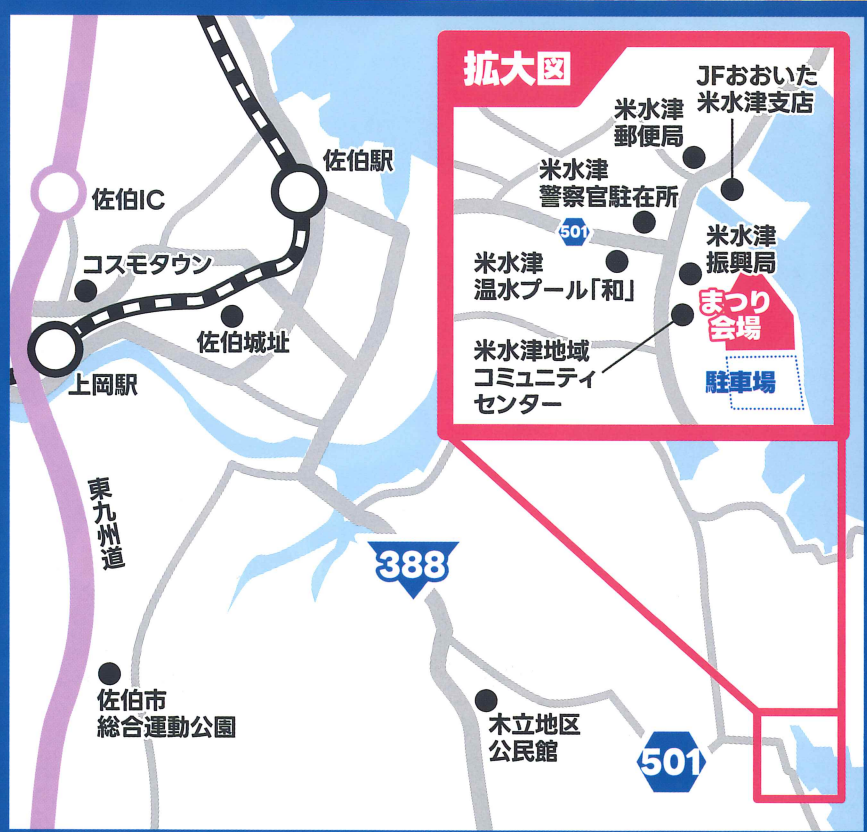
拡大図

JFおおいた
米水津支店

米水津
郵便局

米水津
警察官駐在所

501

米水津
振興局

米水津
温水プール「和」

まつり
会場

米水津地域
コミュニティ
センター

駐車場

佐伯駅

佐伯IC

コスモタウン

佐伯城址

上岡駅

東九州道

388

佐伯市
総合運動公園

木立地区
公民館

501